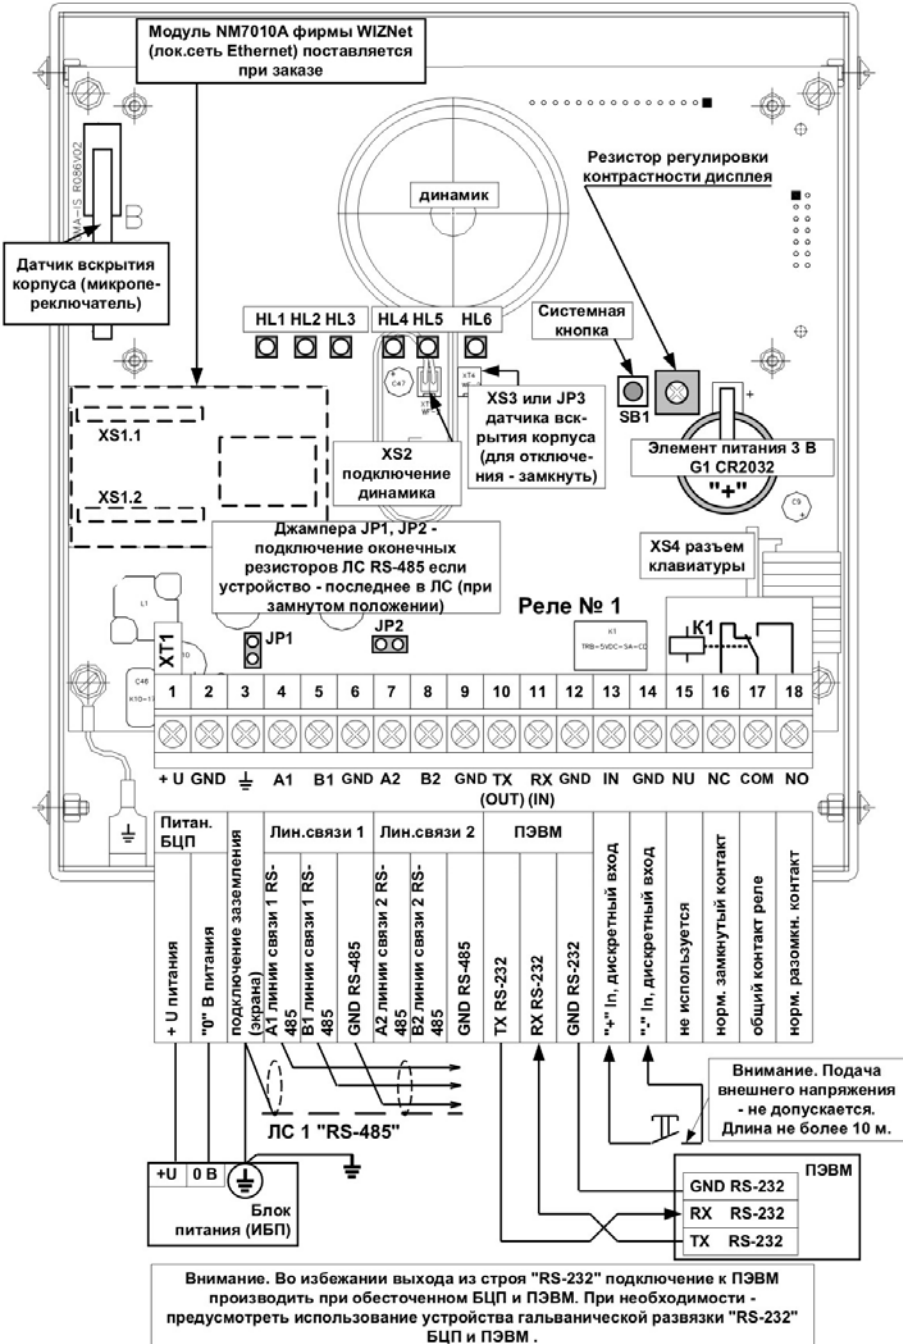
Модуль NM7010A фирмы WIZNet (лок.сеть Ethernet) поставляется при заказе

Датчик вскрытия корпуса (микропереключатель)

динамик

Резистор регулировки контрастности дисплея

HL1 HL2 HL3 HL4 HL5 HL6

Системная кнопка

SB1

XS3 или JP3 датчика вскрытия корпуса (для отключения - замкнуть)

Элемент питания 3 В G1 CR2032

"+"

XS1.1

XS1.2

XS2 подключение динамика

Джампера JP1, JP2 - подключение оконечных резисторов ЛС RS-485 если устройство - последнее в ЛС (при замнутом положении)

XS4 разъем клавиатуры

Реле № 1

K1

XT1

JP1

JP2

| 1 | 2 | 3 | 4 | 5 | 6 | 7 | 8 | 9 | 10 | 11 | 12 | 13 | 14 | 15 | 16 | 17 | 18 |
|---|---|---|---|---|---|---|---|---|---|---|---|---|---|---|---|---|---|
| + U | GND | ⏚ | A1 | B1 | GND | A2 | B2 | GND | TX (OUT) | RX (IN) | GND | IN | GND | NU | NC | COM | NO |

Питан. БЦП

Лин.связи 1

Лин.связи 2

ПЭВМ

+ U питания

"0" В питания

подключение заземления (экрана)

А1 линии связи 1 RS-485

В1 линии связи 1 RS-485

GND RS-485

А2 линии связи 2 RS-485

В2 линии связи 2 RS-485

GND RS-485

TX RS-232

RX RS-232

GND RS-232

"+" In, дискретный вход

"-" In, дискретный вход

не используется

норм. замкнутый контакт

общий контакт реле

норм. разомкн. контакт

Внимание. Подача внешнего напряжения - не допускается. Длина не более 10 м.

ЛС 1 "RS-485"

+U | 0 В

Блок питания (ИБП)

ПЭВМ

GND RS-232

RX RS-232

TX RS-232

Внимание. Во избежании выхода из строя "RS-232" подключение к ПЭВМ производить при обесточенном БЦП и ПЭВМ. При необходимости - предусмотреть использование устройства гальванической развязки "RS-232" БЦП и ПЭВМ .